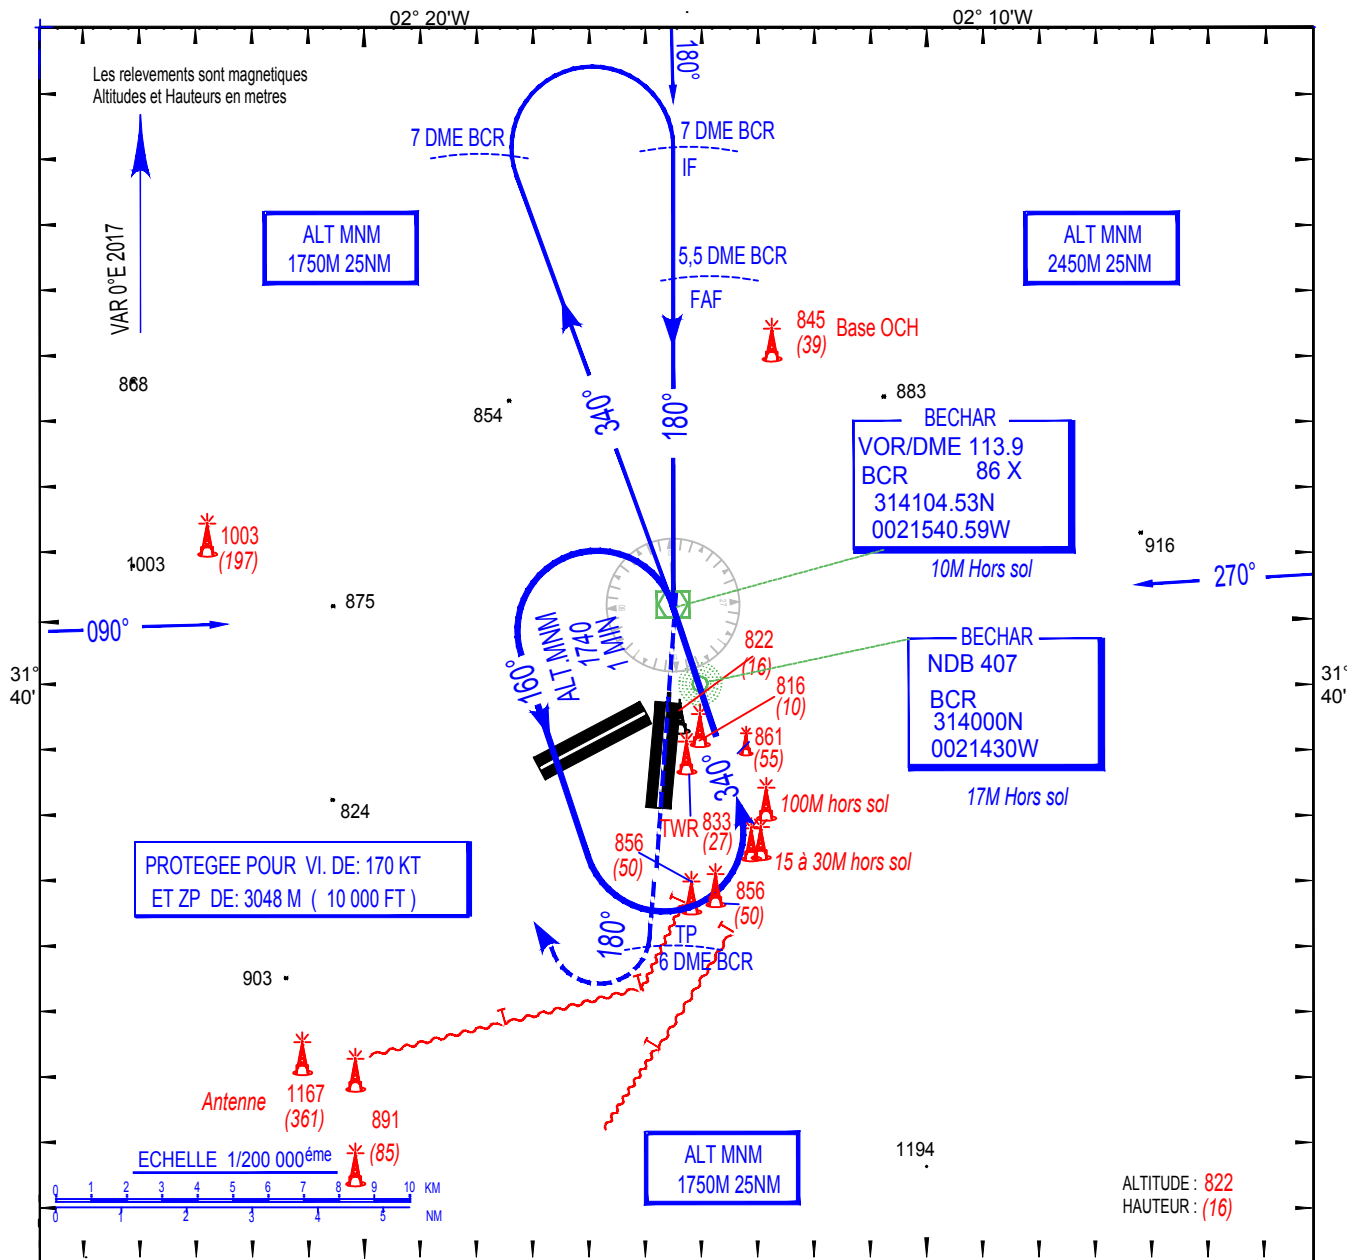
02° 20'W

02° 10'W

Les relevements sont magnetiques
Altitudes et Hauteurs en metres

VAR 0°E 2017

180°

7 DME BCR

7 DME BCR

IF

ALT MNM
1750M 25NM

ALT MNM
2450M 25NM

5,5 DME BCR

FAF

845
(39)

Base OCH

868

854

340°

180°

883

BECHAR
VOR/DME 113.9
BCR 86 X
314104.53N
0021540.59W

10M Hors sol

916

1003
(197)

1003

875

270°

090°

ALT.MNM
1740
1 MIN

160°

822
(16)

BECHAR
NDB 407
BCR
314000N
0021430W

816
(10)

31°
40'

31°
40'

861
(55)

17M Hors sol

340°

100M hors sol

824

TWR

833
(27)

PROTEGEE POUR VI. DE: 170 KT
ET ZP DE: 3048 M ( 10 000 FT )

856
(50)

15 à 30M hors sol

856
(50)

180°

TP
6 DME BCR

903

Antenne

1167
(361)

891
(85)

ECHELLE 1/200 000éme

0 1 2 3 4 5 6 7 8 9 10 KM
0 1 2 3 4 5 NM

ALT MNM
1750M 25NM

1194

ALTITUDE : 822
HAUTEUR : (16)